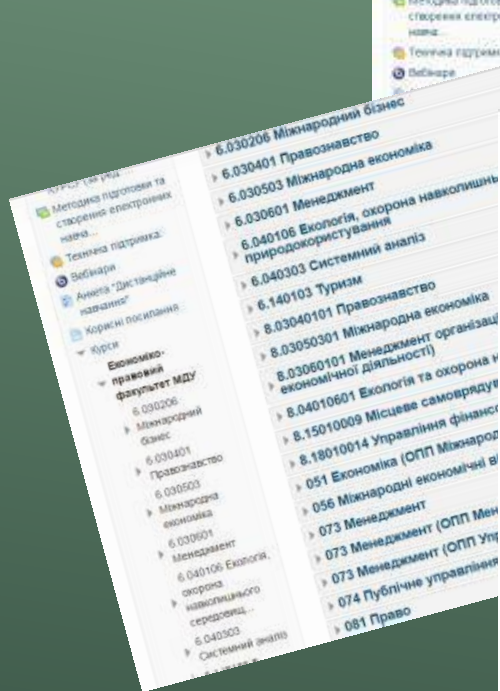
Методика підготовки та створення електронних навча...
Технічна підтримка
Вебінари

Курси (за рік...
Методика підготовки та створення електронних навча...
Технічна підтримка
Вебінари
Анкета "Дистанційне навчання"
Корисні посилання
Курси
Економіко-правовий факультет МДУ
6.030206 Міжнародний бізнес
6.030401 Правознавство
6.030503 Міжнародна економіка
6.030601 Менеджмент
6.040106 Екологія, охорона навколишнього середовищ...
6.040303 Системний аналіз

6.030206 Міжнародний бізнес
6.030401 Правознавство
6.030503 Міжнародна економіка
6.030601 Менеджмент
6.040106 Екологія, охорона навколишнь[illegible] природокористування
6.040303 Системний аналіз
6.140103 Туризм
8.03040101 Правознавство
8.03050301 Міжнародна економіка
8.03060101 Менеджмент організаці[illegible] економічної діяльності)
8.04010601 Екологія та охорона н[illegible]
8.15010009 Місцеве самоврядув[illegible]
8.18010014 Управління фінанс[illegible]
051 Економіка (ОПП Міжнаро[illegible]
056 Міжнародні економічні в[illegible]
073 Менеджмент
073 Менеджмент (ОПП Мен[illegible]
073 Менеджмент (ОПП Упр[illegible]
074 Публічне управлінн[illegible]
081 Право